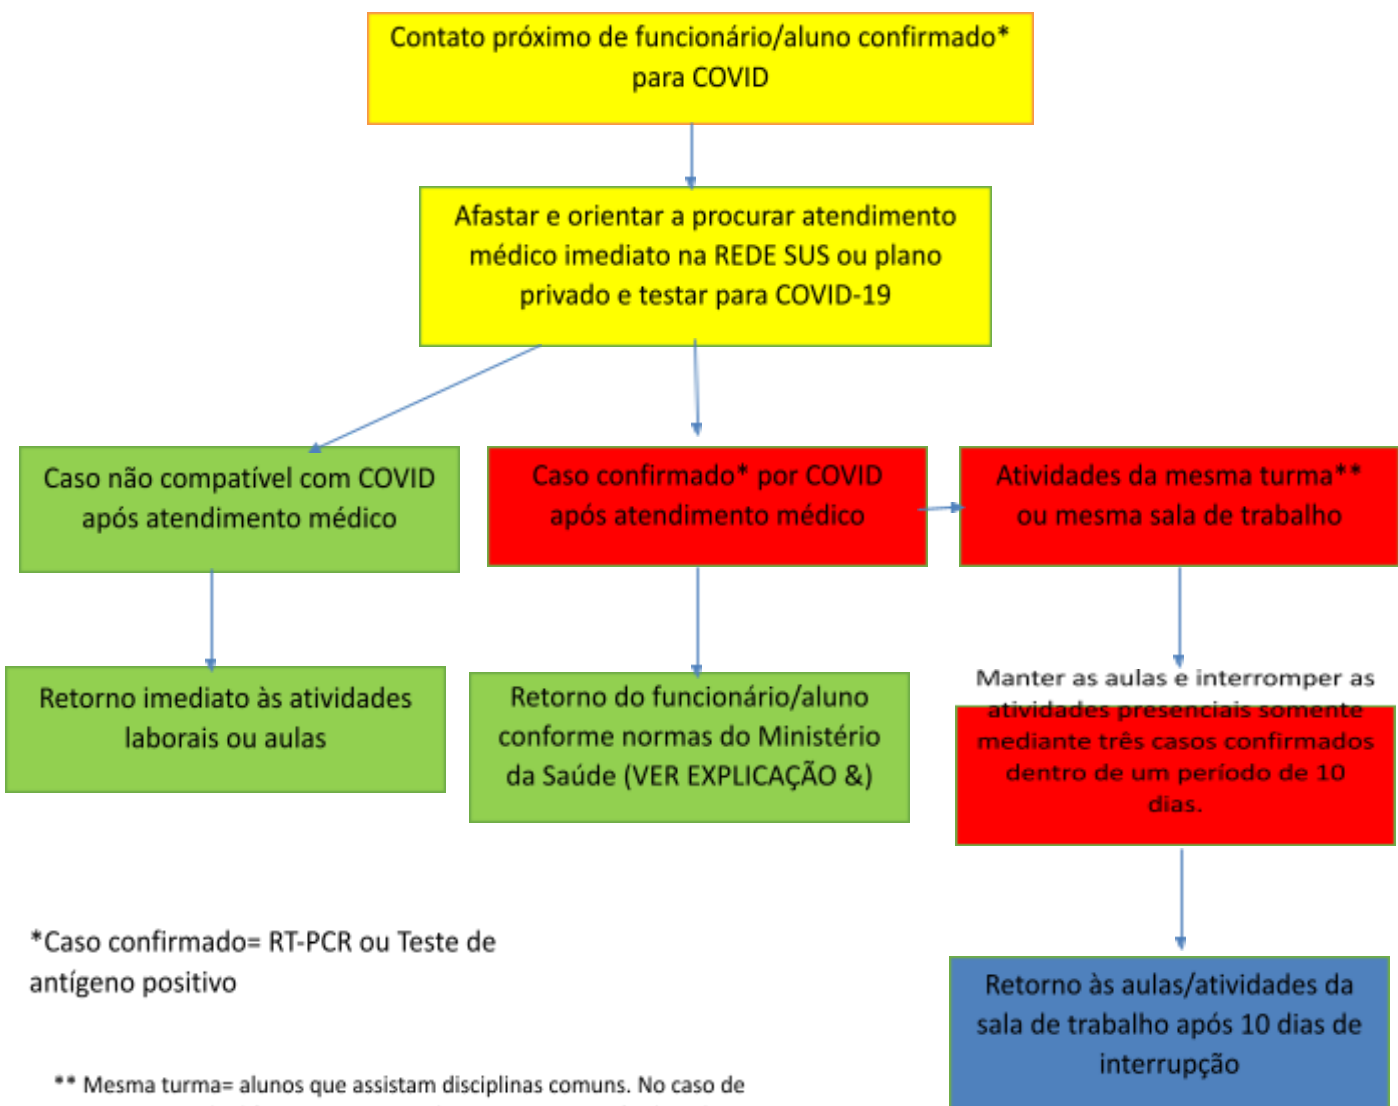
Contato próximo de funcionário/aluno confirmado* para COVID

Afastar e orientar a procurar atendimento médico imediato na REDE SUS ou plano privado e testar para COVID-19

Caso não compatível com COVID após atendimento médico

Caso confirmado* por COVID após atendimento médico

Atividades da mesma turma** ou mesma sala de trabalho

Retorno imediato às atividades laborais ou aulas

Retorno do funcionário/aluno conforme normas do Ministério da Saúde (VER EXPLICAÇÃO &)

Manter as aulas e interromper as atividades presenciais somente mediante três casos confirmados dentro de um período de 10 dias.

Retorno às aulas/atividades da sala de trabalho após 10 dias de interrupção

*Caso confirmado= RT-PCR ou Teste de antígeno positivo

** Mesma turma= alunos que assistam disciplinas comuns. No caso de